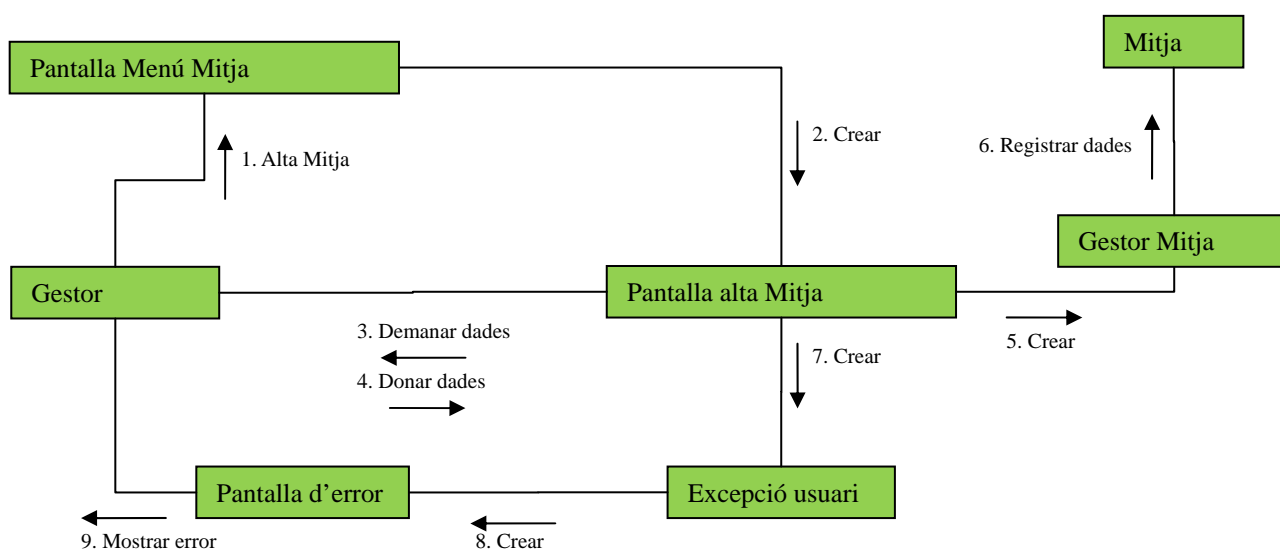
Mitja

Pantalla Menú Mitja

2. Crear

6. Registrar dades

1. Alta Mitja

Gestor Mitja

Gestor

Pantalla alta Mitja

3. Demanar dades

5. Crear

4. Donar dades

7. Crear

Pantalla d'error

Excepció usuari

9. Mostrar error

8. Crear